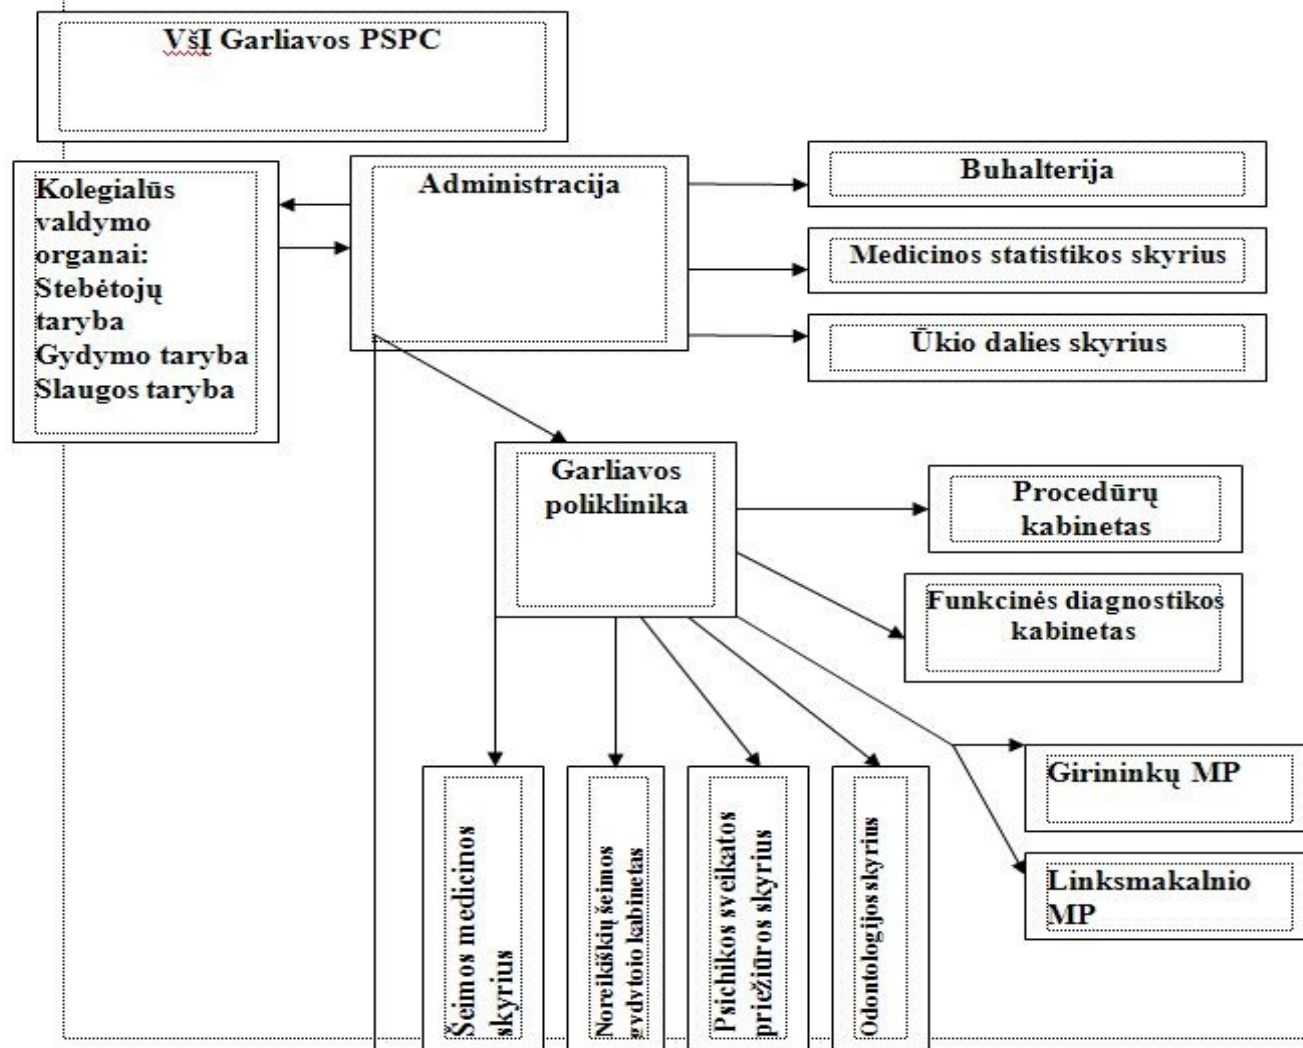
VšĮ Garliavos PSPC

Kolegialūs valdymo organai: Stebėtojų taryba Gydymo taryba Slaugos taryba

Administracija

Buhalterija

Medicinos statistikos skyrius

Ūkio dalies skyrius

Garliavos poliklinika

Procedūrų kabinetas

Funkcinės diagnostikos kabinetas

Girininkų MP

Linksmakalnio MP

Šeimos medicinos skyrius

Noreikiškių šeimos gydytoio kabinetas

Psichikos sveikatos priežiūros skyrius

Odontologijos skyrius